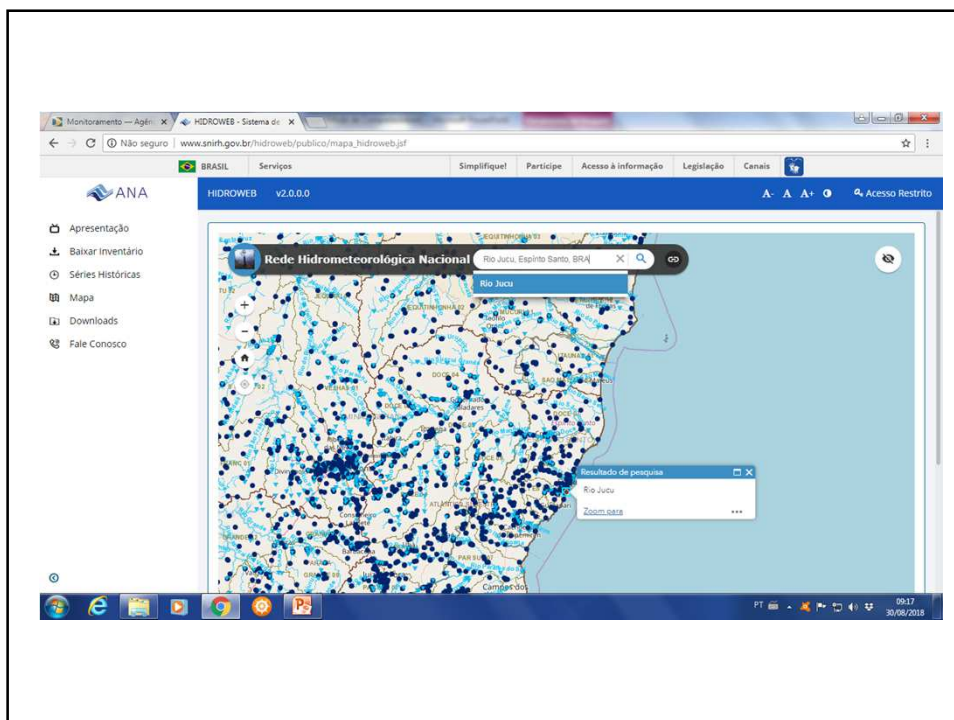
Monitoramento — Agên ×
HIDROWEB - Sistema de ×

Não seguro | www.snirh.gov.br/hidroweb/publico/mapa_hidroweb.jsf

BRASIL Serviços Simplifique! Participe Acesso à informação Legislação Canais

ANA

HIDROWEB v2.0.0.0

A- A A+

Acesso Restrito

Apresentação
Baixar Inventário
Séries Históricas
Mapa
Downloads
Fale Conosco

Rede Hidrometeorológica Nacional

Rio Jucu, Espírito Santo, BRA

Rio Jucu

Resultado de pesquisa

Rio Jucu

Zoom para

...

PT

09:17
30/08/2018